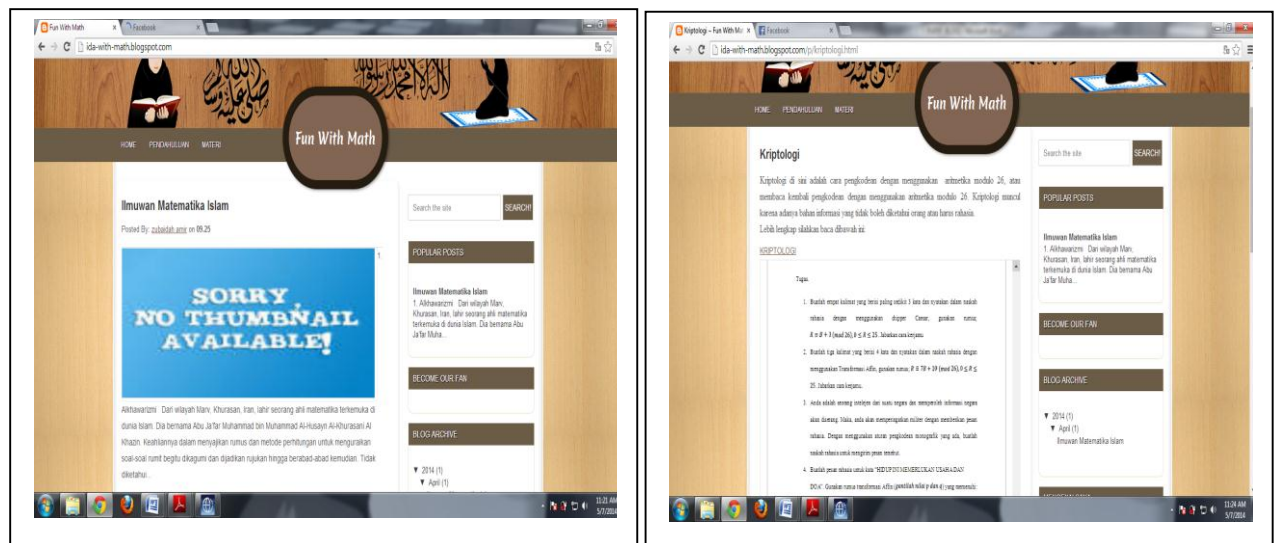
Fun With Math × Facebook ×

ida-with-math.blogspot.com

HOME PENDAHULUAN MATERI

Fun With Math

Ilmuwan Matematika Islam

Posted By: zubaidah amir on 09.25

SORRY, NO THUMBNAIL AVAILABLE!

Alkhawarizmi Dari wilayah Marv, Khurasan, Iran, lahir seorang ahli matematika terkemuka di dunia Islam. Dia bernama Abu Ja'far Muhammad bin Muhammad Al-Husayn Al-Khurasani Al Khazin. Keahliannya dalam menyajikan rumus dan metode perhitungan untuk menguraikan soal-soal rumit begitu dikagumi dan dijadikan rujukan hingga berabad-abad kemudian. Tidak diketahui...

Search the site SEARCH!

POPULAR POSTS

Ilmuwan Matematika Islam
1. Alkhawarizmi Dari wilayah Marv, Khurasan, Iran, lahir seorang ahli matematika terkemuka di dunia Islam. Dia bernama Abu Ja'far Muha...

BECOME OUR FAN

BLOG ARCHIVE

▼ 2014 (1)
▼ April (1)

11:21 AM 5/7/2014

Kriptologi – Fun With Ma × Facebook ×

ida-with-math.blogspot.com/p/kriptologi.html

HOME PENDAHULUAN MATERI

Fun With Math

Kriptologi

Kriptologi di sini adalah cara pengkodean dengan menggunakan aritmetika modulo 26, atau membaca kembali pengkodean dengan menggunakan aritmetika modulo 26. Kriptologi muncul karena adanya bahan informasi yang tidak boleh diketahui orang atau hanya rahasia. Lebih lengkap silahkan baca dibawah ini:

KRIPTOLOGI

Tugas

1. Buatlah empat kalimat yang berisi paling sedikit 3 kata dan nyatakan dalam naskah rahasia dengan menggunakan chipper Caesar, gunakan rumus; $\delta \equiv \beta + 3 \pmod{26}, 0 \leq \delta \leq 25$. Jabarkan cara kerjamu.

2. Buatlah tiga kalimat yang berisi 4 kata dan nyatakan dalam naskah rahasia dengan menggunakan Transformasi Affin, gunakan rumus; $\beta \equiv 7\theta + 10 \pmod{26}, 0 \leq \beta \leq 25$. Jabarkan cara kerjamu.

3. Anda adalah seorang intelijen dari suatu negara dan memperoleh informasi negara akan diserang. Maka, anda akan memperingatkan militer dengan memberikan pesan rahasia. Dengan menggunakan sistem pengkodean monografik yang ada, buatlah naskah rahasia untuk mengirim pesan tersebut.

4. Buatlah pesan rahasia untuk kata "HIDUP INI MEMERLUKAN USAHA DAN DOA". Gunakan rumus transformasi Affin (gunakan nilai p dan q) yang memenuhi

Search the site SEARCH!

POPULAR POSTS

Ilmuwan Matematika Islam
1. Alkhawarizmi Dari wilayah Marv, Khurasan, Iran, lahir seorang ahli matematika terkemuka di dunia Islam. Dia bernama Abu Ja'far Muha...

BECOME OUR FAN

BLOG ARCHIVE

▼ 2014 (1)
▼ April (1)
Ilmuwan Matematika Islam

11:24 AM 5/7/2014